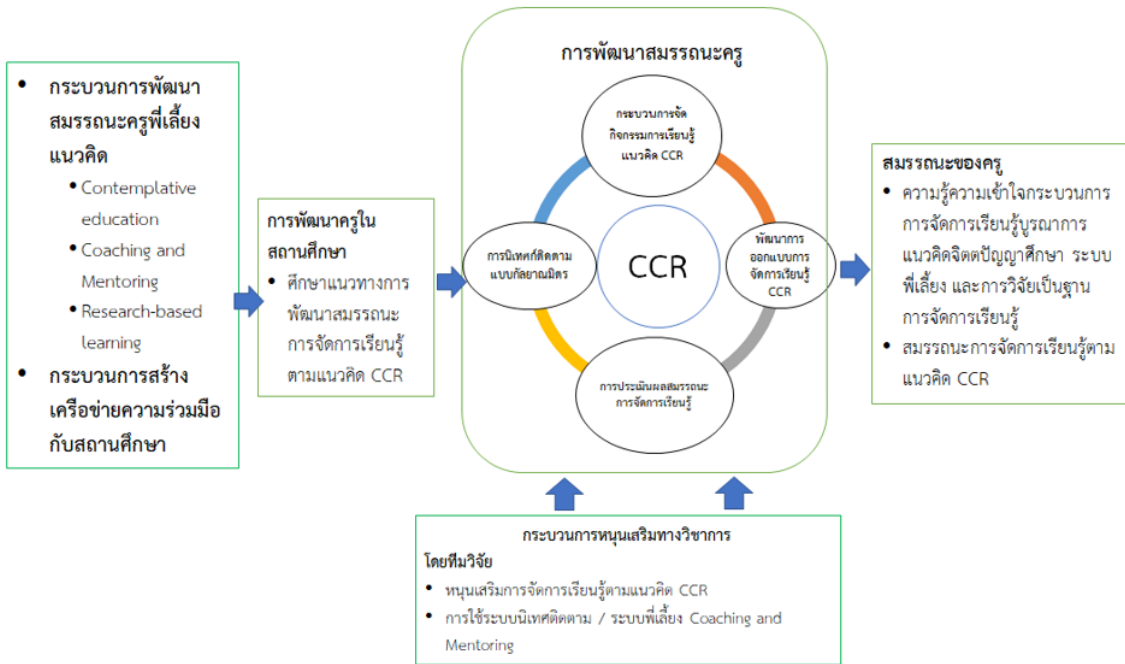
- กระบวนการพัฒนาสมรรถนะครูพี่เลี้ยงแนวคิด
  - Contemplative education
  - Coaching and Mentoring
  - Research-based learning
- กระบวนการสร้างเครือข่ายความร่วมมือกับสถานศึกษา

การพัฒนาครูในสถานศึกษา
- ศึกษาแนวทางการพัฒนาสมรรถนะการจัดการเรียนรู้ตามแนวคิด CCR

การพัฒนาสมรรถนะครู

กระบวนการจัดกิจกรรมการเรียนรู้แนวคิด CCR

พัฒนาการออกแบบการจัดการเรียนรู้ CCR

การประเมินผลสมรรถนะการจัดการเรียนรู้

การนิเทศก์ติดตามแบบกัลยาณมิตร

CCR

สมรรถนะของครู
- ความรู้ความเข้าใจกระบวนการการจัดการเรียนรู้บูรณาการแนวคิดจิตตปัญญาศึกษา ระบบพี่เลี้ยง และการวิจัยเป็นฐานการจัดการเรียนรู้
- สมรรถนะการจัดการเรียนรู้ตามแนวคิด CCR

กระบวนการหนุนเสริมทางวิชาการ
โดยทีมวิจัย
- หนุนเสริมการจัดการเรียนรู้ตามแนวคิด CCR
- การใช้ระบบนิเทศติดตาม / ระบบพี่เลี้ยง Coaching and Mentoring